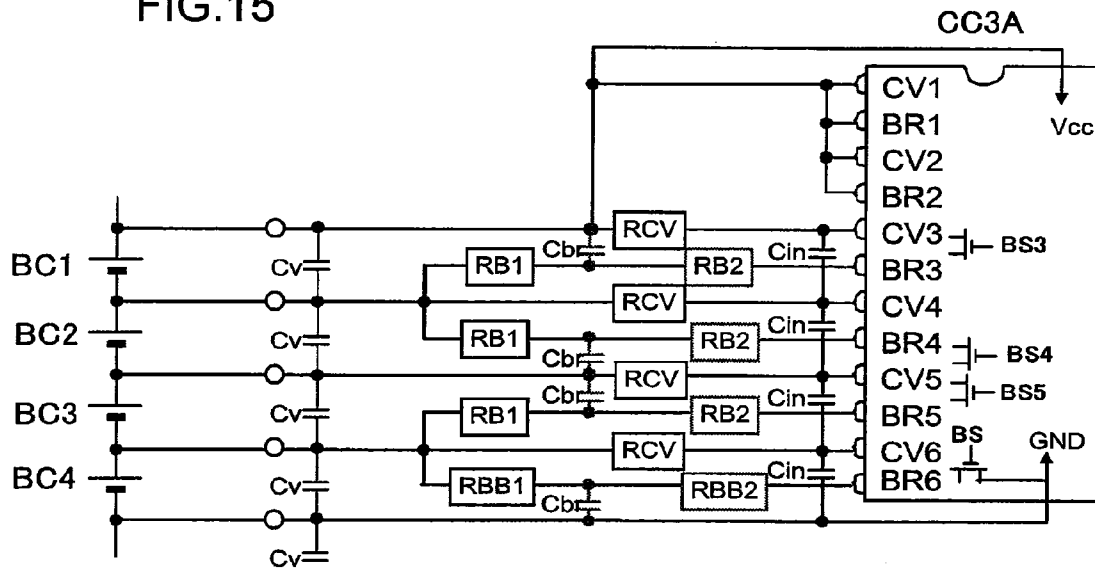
FIG.15

CC3A

CV1
BR1
CV2
BR2
CV3
BR3
CV4
BR4
CV5
BR5
CV6
BR6

Vcc

BS3
BS4
BS5
BS
GND

BC1
BC2
BC3
BC4

Cv
Cv
Cv
Cv
Cv

RCV
RCV
RCV
RCV
RB1
RB1
RB1
RBB1
RB2
RB2
RB2
RBB2

Cbr
Cbr
Cbr
Cbr
Cin
Cin
Cin
Cin